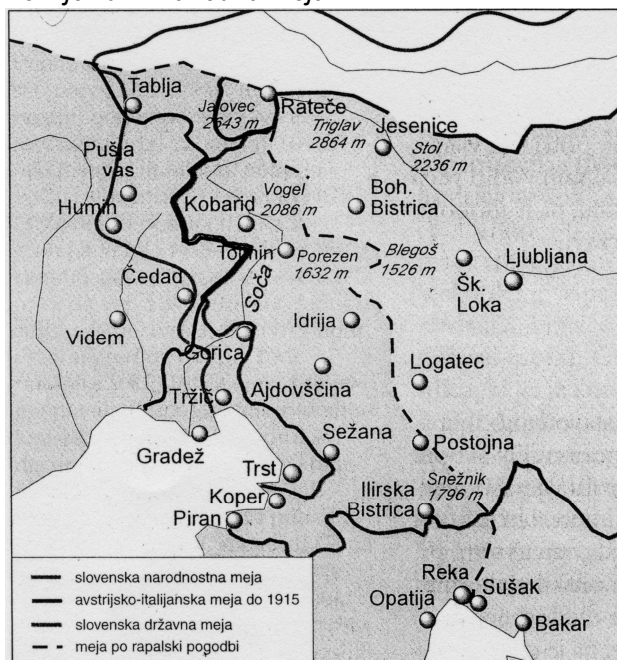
Tablja
Jalovec 2643 m
Rateče
Triglav 2864 m
Jesenice
Stol 2236 m
Puša vas
Humin
Kobarid
Vogel 2086 m
Boh. Bistrica
Tolmin
Porezen 1632 m
Blegoš 1526 m
Ljubljana
Šk. Loka
Čedad
Soča
Videm
Idrija
Gorica
Logatec
Ajdovščina
Tržič
Gradež
Sežana
Postojna
Trst
Snežnik 1796 m
Koper
Ilirska Bistrica
Piran
Reka
Sušak
Opatija
Bakar

slovenska narodnostna meja
avstrijsko-italijanska meja do 1915
slovenska državna meja
meja po rapalski pogodbi